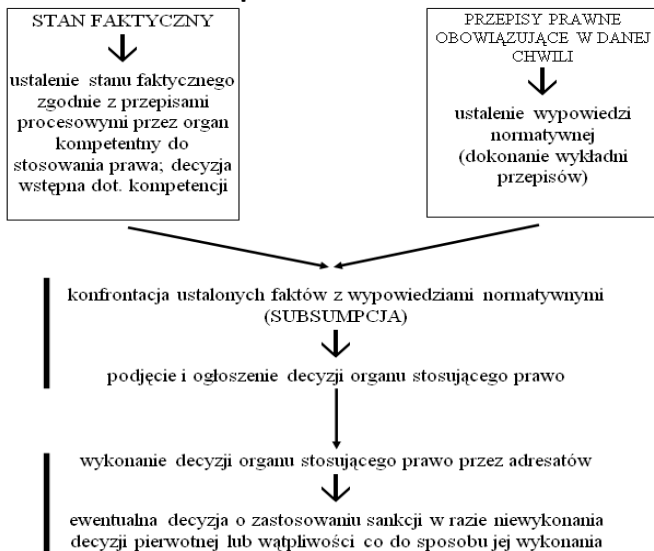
STAN FAKTYCZNY

ustalenie stanu faktycznego zgodnie z przepisami procesowymi przez organ kompetentny do stosowania prawa; decyzja wstępna dot. kompetencji

PRZEPISY PRAWNE OBOWIĄZUJĄCE W DANEJ CHWILI

ustalenie wypowiedzi normatywnej (dokonanie wykładni przepisów)

konfrontacja ustalonych faktów z wypowiedziami normatywnymi (SUBSUMPCJA)

podjęcie i ogłoszenie decyzji organu stosującego prawo

wykonanie decyzji organu stosującego prawo przez adresatów

ewentualna decyzja o zastosowaniu sankcji w razie niewykonania decyzji pierwotnej lub wątpliwości co do sposobu jej wykonania